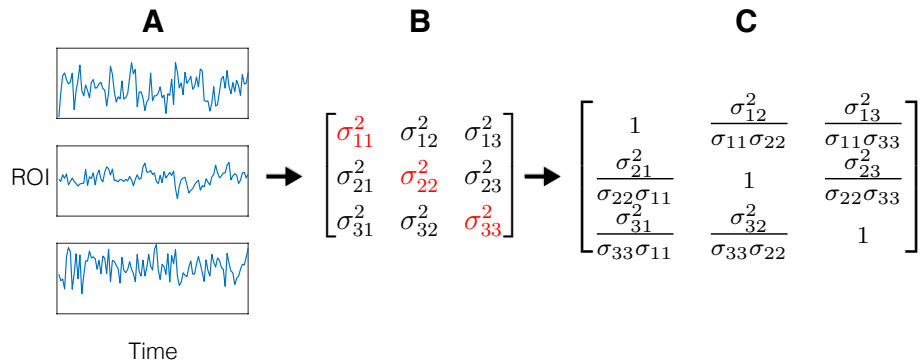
A

ROI

Time

B

$\begin{bmatrix} \sigma_{11}^2 & \sigma_{12}^2 & \sigma_{13}^2 \\ \sigma_{21}^2 & \sigma_{22}^2 & \sigma_{23}^2 \\ \sigma_{31}^2 & \sigma_{32}^2 & \sigma_{33}^2 \end{bmatrix}$

C

$\begin{bmatrix} 1 & \frac{\sigma_{12}^2}{\sigma_{11}\sigma_{22}} & \frac{\sigma_{13}^2}{\sigma_{11}\sigma_{33}} \\ \frac{\sigma_{21}^2}{\sigma_{22}\sigma_{11}} & 1 & \frac{\sigma_{23}^2}{\sigma_{22}\sigma_{33}} \\ \frac{\sigma_{31}^2}{\sigma_{33}\sigma_{11}} & \frac{\sigma_{32}^2}{\sigma_{33}\sigma_{22}} & 1 \end{bmatrix}$